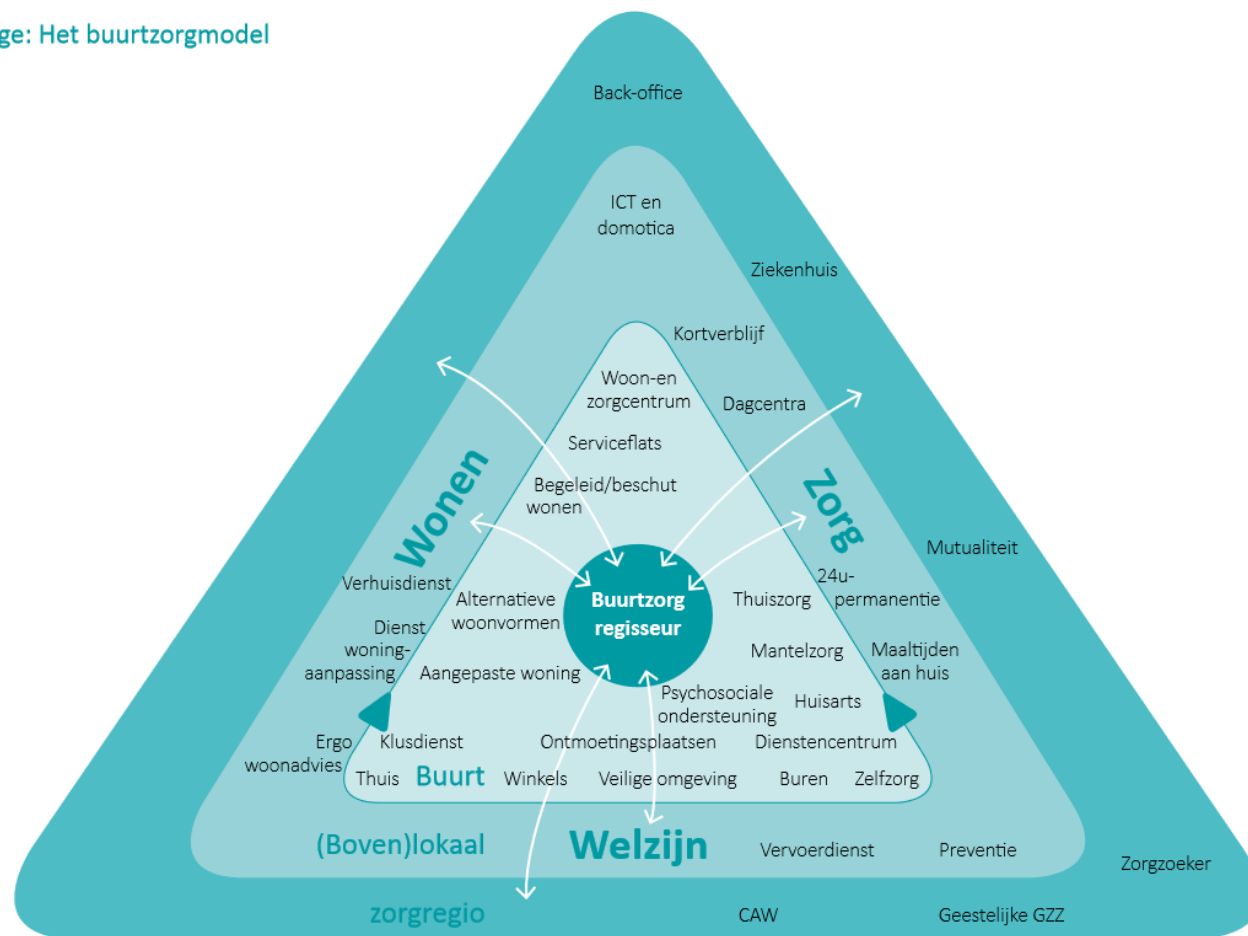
ge: Het buurtzorgmodel

Back-office

ICT en domotica

Ziekenhuis

Kortverblijf

Woon-en zorgcentrum

Dagcentra

Serviceflats

Begeleid/beschut wonen

Wonen

Zorg

Mutualiteit

Verhuisdienst

Alternatieve woonvormen

Buurtzorg regisseur

Thuiszorg

24u-permanentie

Dienst woning-aanpassing

Mantelzorg

Maaltijden aan huis

Aangepaste woning

Psychosociale ondersteuning

Huisarts

Ergo woonadvies

Klusdienst

Ontmoetingsplaatsen

Dienstencentrum

Thuis

Buurt

Winkels

Veilige omgeving

Buren

Zelfzorg

(Boven)lokaal

Welzijn

Vervoerdienst

Preventie

Zorgzoeker

zorgregio

CAW

Geestelijke GZZ